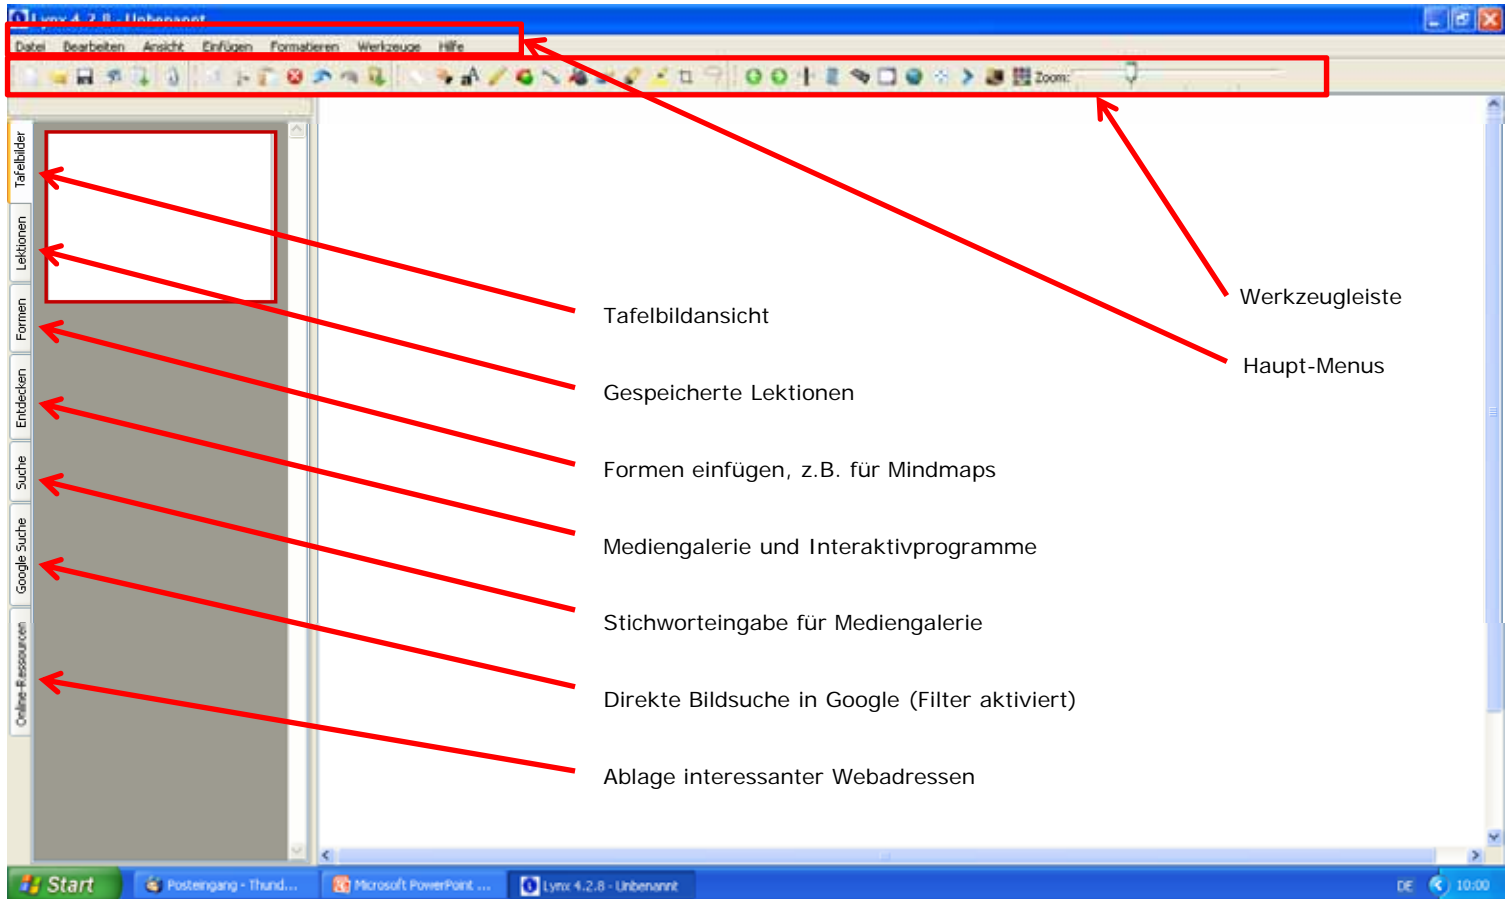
Lynx 4.2.8 - Unbenannt

Datei Bearbeiten Ansicht Einfügen Formatieren Werkzeuge Hilfe

Zoom:

Tafelbilder
Lektionen
Formen
Entdecken
Suche
Google Suche
Online-Ressourcen

Tafelbildansicht

Gespeicherte Lektionen

Formen einfügen, z.B. für Mindmaps

Mediengalerie und Interaktivprogramme

Stichworteingabe für Mediengalerie

Direkte Bildsuche in Google (Filter aktiviert)

Ablage interessanter Webadressen

Werkzeugleiste

Haupt-Menus

Start
Posteingang - Thund...
Microsoft PowerPoint ...
Lynx 4.2.8 - Unbenannt
DE
10:00